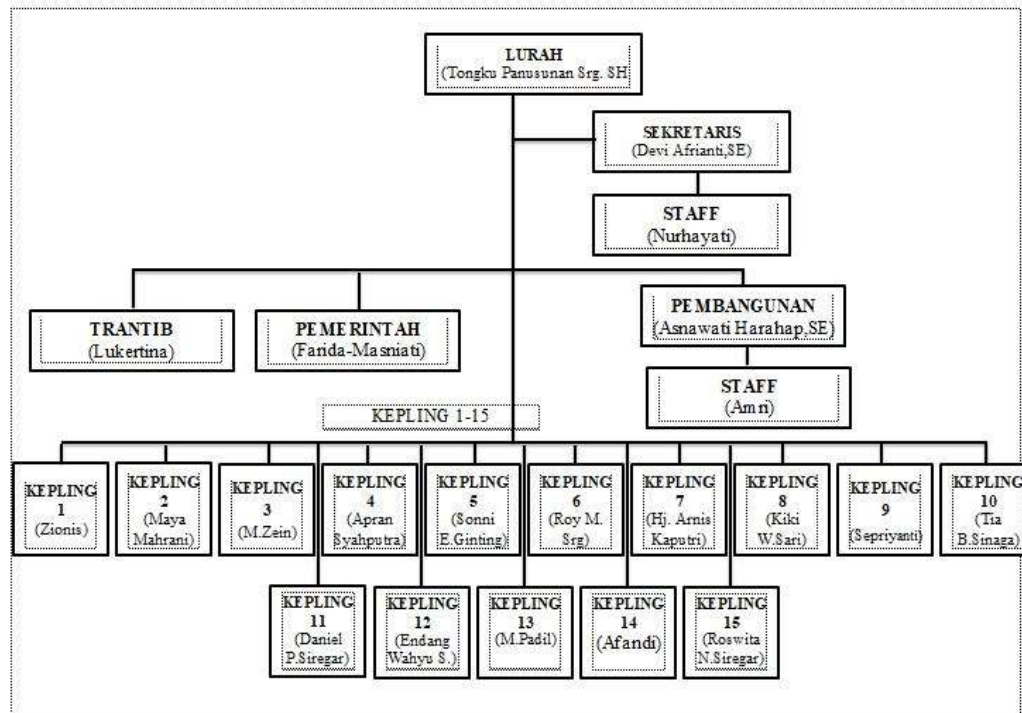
LURAH
(Tongku Panusunan Srg. SH

SEKRETARIS
(Devi Afrianti,SE)

STAFF
(Nurhayati)

TRANTIB
(Lukertina)

PEMERINTAH
(Farida-Masniati)

PEMBANGUNAN
(Asnawati Harahap,SE)

STAFF
(Amri)

KEPLING 1-15

KEPLING 1 (Zionis)

KEPLING 2 (Maya Mahrani)

KEPLING 3 (M.Zein)

KEPLING 4 (Apran Syahputra)

KEPLING 5 (Sonni E.Ginting)

KEPLING 6 (Roy M. Srg)

KEPLING 7 (Hj. Arnis Kaputri)

KEPLING 8 (Kiki W.Sari)

KEPLING 9 (Sepriyanti)

KEPLING 10 (Tia B.Sinaga)

KEPLING 11 (Daniel P.Siregar)

KEPLING 12 (Endang Wahyu S.)

KEPLING 13 (M.Padil)

KEPLING 14 (Afandi)

KEPLING 15 (Roswita N.Siregar)